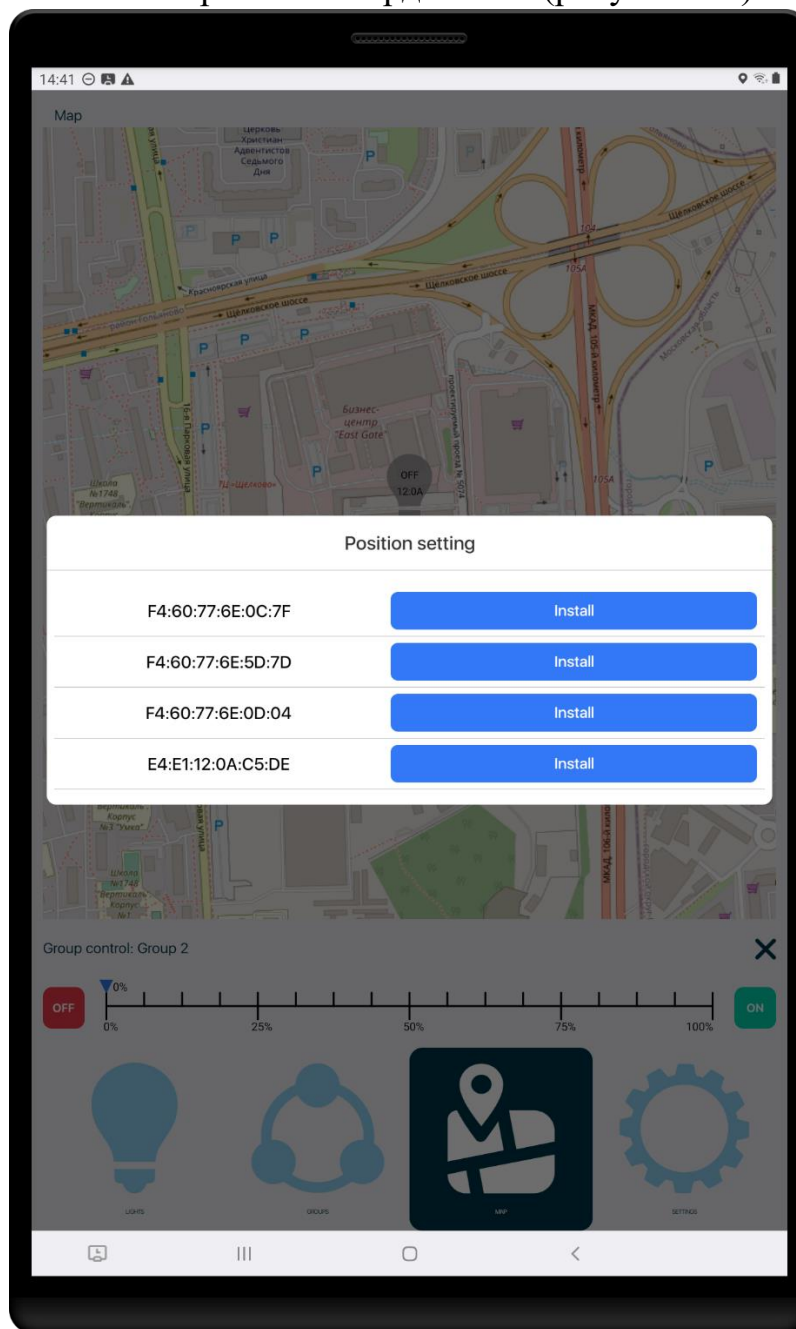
14:41

Map

Церковь Христиан-Адвентистов Седьмого Дня

Щёлковское шоссе

Красноярская улица

Щёлковское шоссе

Щёлковское шоссе

МКАД, 105-й километр

104

105А

Бизнес-центр "East Gate"

16-я Парковая улица

Школа №1748 "Вертикаль"

ТЦ «Щёлково»

OFF
12.0A

105А

Position setting

F4:60:77:6E:0C:7F | Install

F4:60:77:6E:5D:7D | Install

F4:60:77:6E:0D:04 | Install

E4:E1:12:0A:C5:DE | Install

Вертикаль Корпус №3 "Умка"

Школа №1748 Вертикаль Корпус №1

МКАД, 106-й километр

Group control: Group 2

OFF

0%

0%

25%

50%

75%

100%

ON

LIGHTS

GROUPS

MAP

SETTINGS